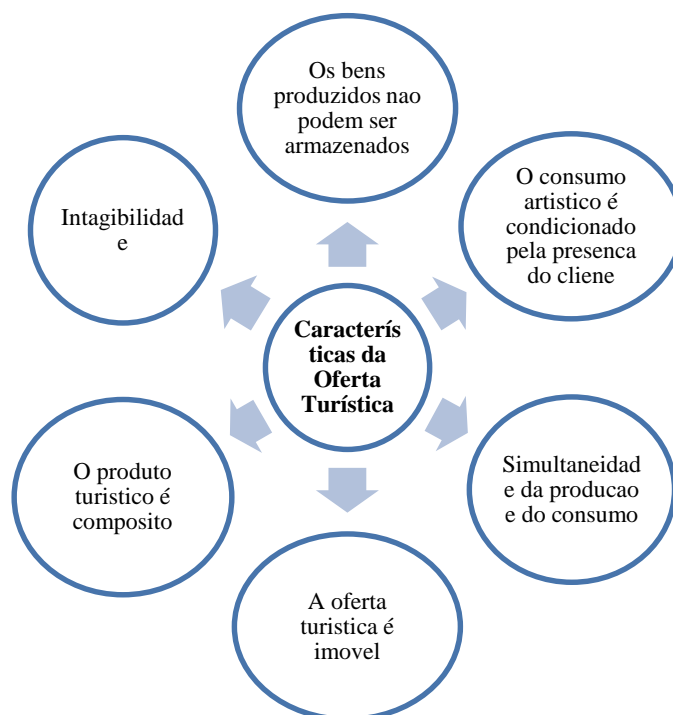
Características da Oferta Turística

Os bens produzidos nao podem ser armazenados

O consumo artistico é condicionado pela presenca do cliene

Simultaneidade da producao e do consumo

A oferta turistica é imovel

O produto turistico é composito

Intagibilidade